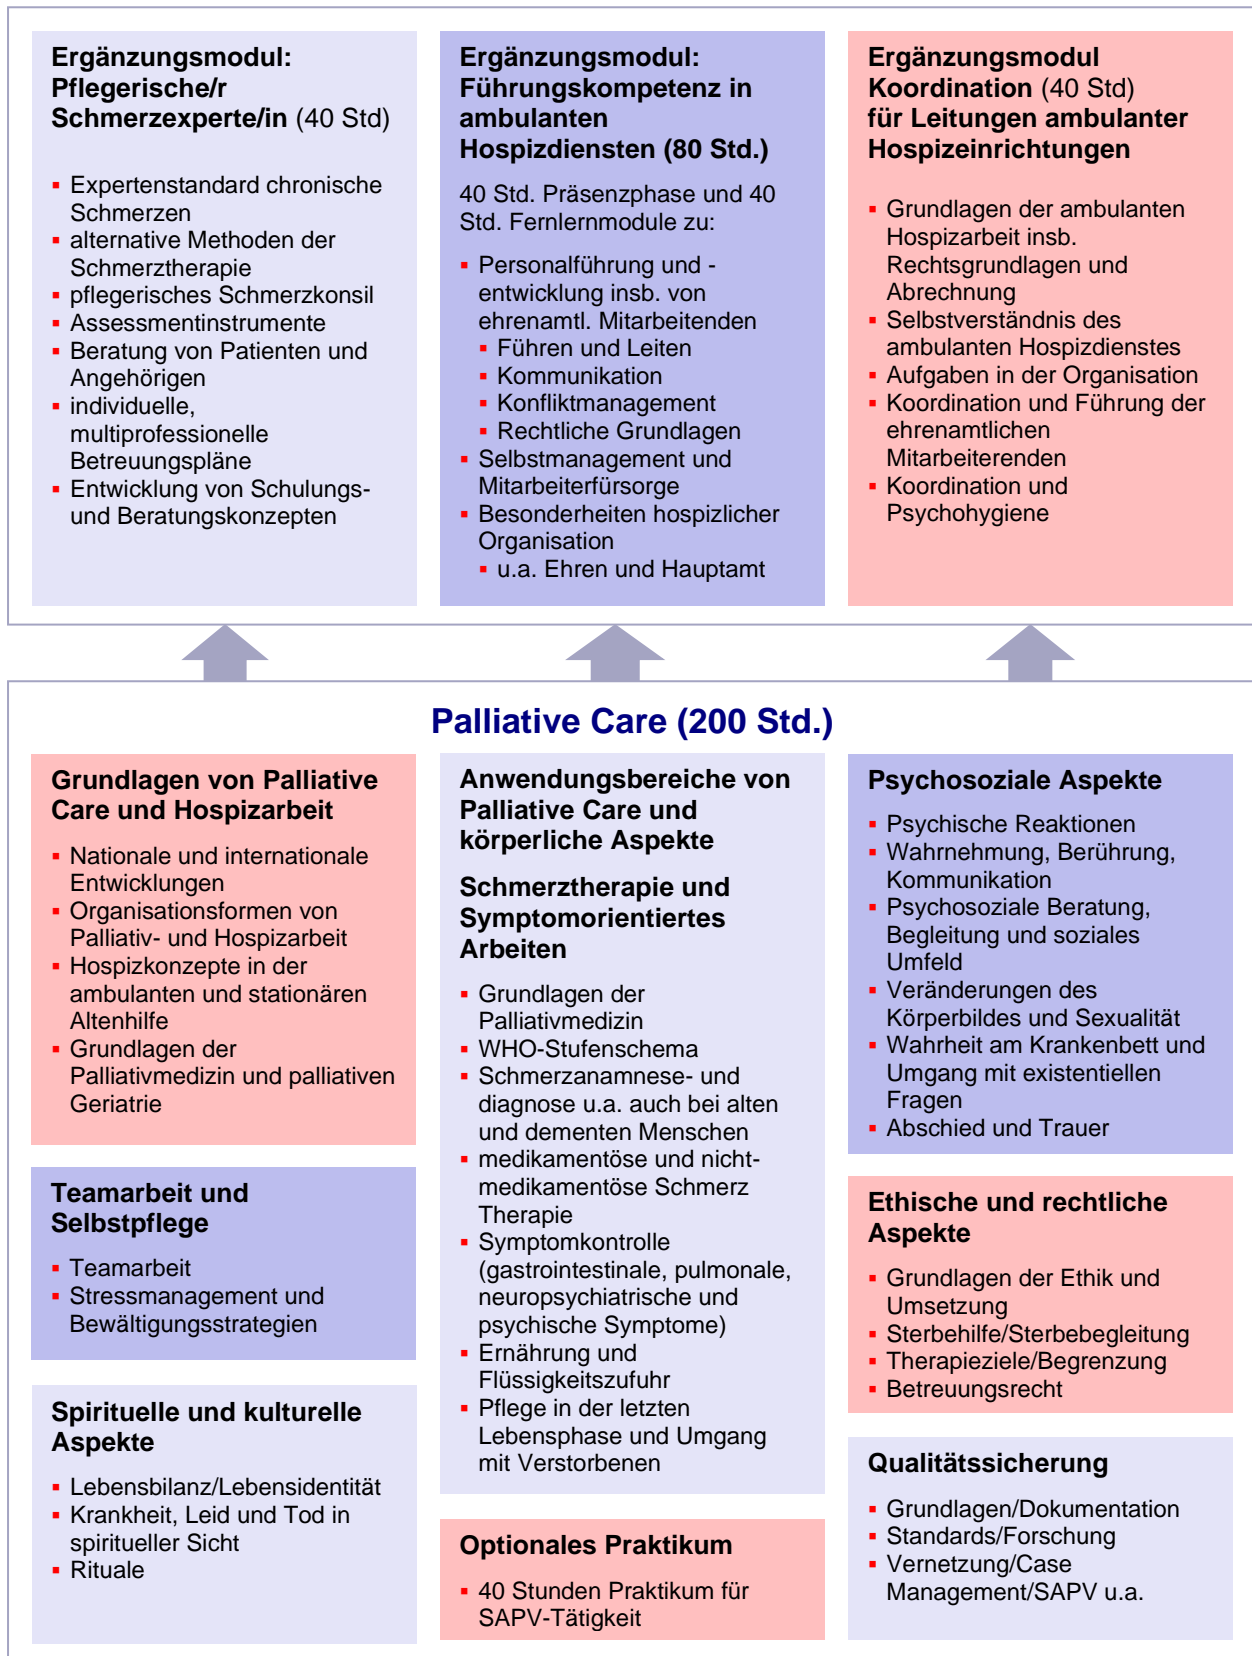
**Ergänzungsmodul: Pflegerische/r Schmerzexperte/in** (40 Std)

- Expertenstandard chronische Schmerzen
- alternative Methoden der Schmerztherapie
- pflegerisches Schmerzkonsil
- Assessmentinstrumente
- Beratung von Patienten und Angehörigen
- individuelle, multiprofessionelle Betreuungspläne
- Entwicklung von Schulungs- und Beratungskonzepten

**Ergänzungsmodul: Führungskompetenz in ambulanten Hospizdiensten (80 Std.)**

40 Std. Präsenzphase und 40 Std. Fernlernmodule zu:

- Personalführung und -entwicklung insb. von ehrenamtl. Mitarbeitenden
  - Führen und Leiten
  - Kommunikation
  - Konfliktmanagement
  - Rechtliche Grundlagen
- Selbstmanagement und Mitarbeiterfürsorge
- Besonderheiten hospizlicher Organisation
  - u.a. Ehren und Hauptamt

**Ergänzungsmodul Koordination** (40 Std) **für Leitungen ambulanter Hospizeinrichtungen**

- Grundlagen der ambulanten Hospizarbeit insb. Rechtsgrundlagen und Abrechnung
- Selbstverständnis des ambulanten Hospizdienstes
- Aufgaben in der Organisation
- Koordination und Führung der ehrenamtlichen Mitarbeiterenden
- Koordination und Psychohygiene

**Palliative Care (200 Std.)**

**Grundlagen von Palliative Care und Hospizarbeit**

- Nationale und internationale Entwicklungen
- Organisationsformen von Palliativ- und Hospizarbeit
- Hospizkonzepte in der ambulanten und stationären Altenhilfe
- Grundlagen der Palliativmedizin und palliativen Geriatrie

**Teamarbeit und Selbstpflege**

- Teamarbeit
- Stressmanagement und Bewältigungsstrategien

**Spirituelle und kulturelle Aspekte**

- Lebensbilanz/Lebensidentität
- Krankheit, Leid und Tod in spiritueller Sicht
- Rituale

**Anwendungsbereiche von Palliative Care und körperliche Aspekte**

**Schmerztherapie und Symptomorientiertes Arbeiten**

- Grundlagen der Palliativmedizin
- WHO-Stufenschema
- Schmerzanamnese- und diagnose u.a. auch bei alten und dementen Menschen
- medikamentöse und nicht-medikamentöse Schmerz Therapie
- Symptomkontrolle (gastrointestinale, pulmonale, neuropsychiatrische und psychische Symptome)
- Ernährung und Flüssigkeitszufuhr
- Pflege in der letzten Lebensphase und Umgang mit Verstorbenen

**Optionales Praktikum**

- 40 Stunden Praktikum für SAPV-Tätigkeit

**Psychosoziale Aspekte**

- Psychische Reaktionen
- Wahrnehmung, Berührung, Kommunikation
- Psychosoziale Beratung, Begleitung und soziales Umfeld
- Veränderungen des Körperbildes und Sexualität
- Wahrheit am Krankenbett und Umgang mit existentiellen Fragen
- Abschied und Trauer

**Ethische und rechtliche Aspekte**

- Grundlagen der Ethik und Umsetzung
- Sterbehilfe/Sterbebegleitung
- Therapieziele/Begrenzung
- Betreuungsrecht

**Qualitätssicherung**

- Grundlagen/Dokumentation
- Standards/Forschung
- Vernetzung/Case Management/SAPV u.a.